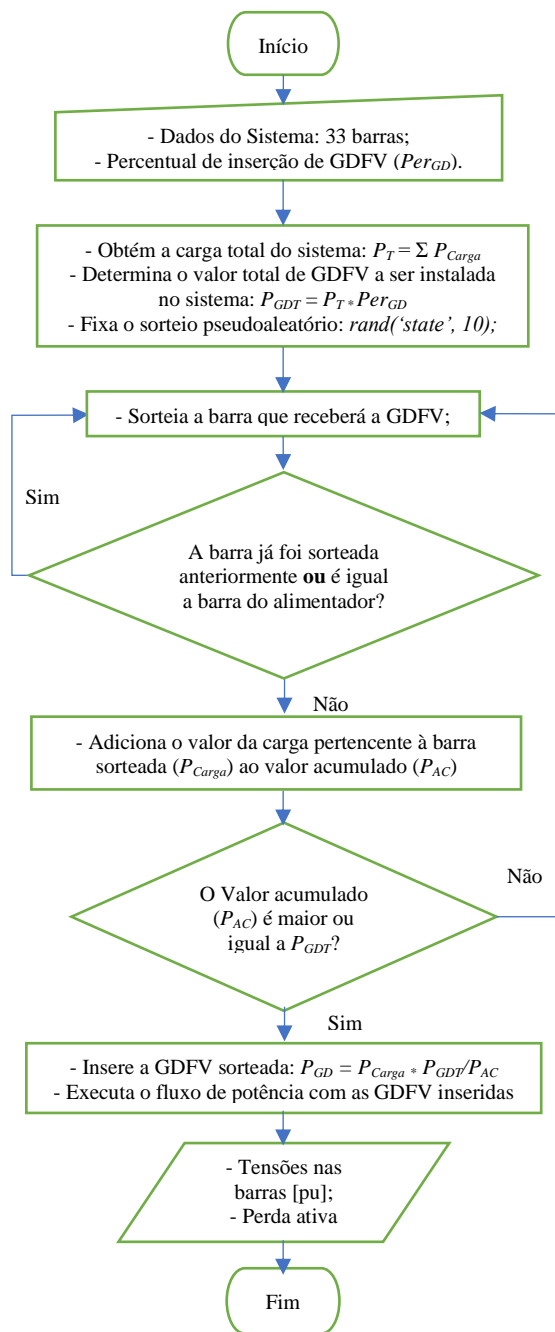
Início

- Dados do Sistema: 33 barras;
- Percentual de inserção de GDFV ($Per_{GD}$).

- Obtém a carga total do sistema: $P_T = \Sigma P_{Carga}$
- Determina o valor total de GDFV a ser instalada no sistema: $P_{GDT} = P_T * Per_{GD}$
- Fixa o sorteio pseudoaleatório: *rand('state', 10);*

- Sorteia a barra que receberá a GDFV;

Sim

A barra já foi sorteada anteriormente **ou** é igual a barra do alimentador?

Não

- Adiciona o valor da carga pertencente à barra sorteada ($P_{Carga}$) ao valor acumulado ($P_{AC}$)

Não

O Valor acumulado ($P_{AC}$) é maior ou igual a $P_{GDT}$?

Sim

- Insere a GDFV sorteada: $P_{GD} = P_{Carga} * P_{GDT}/P_{AC}$
- Executa o fluxo de potência com as GDFV inseridas

- Tensões nas barras [pu];
- Perda ativa

Fim